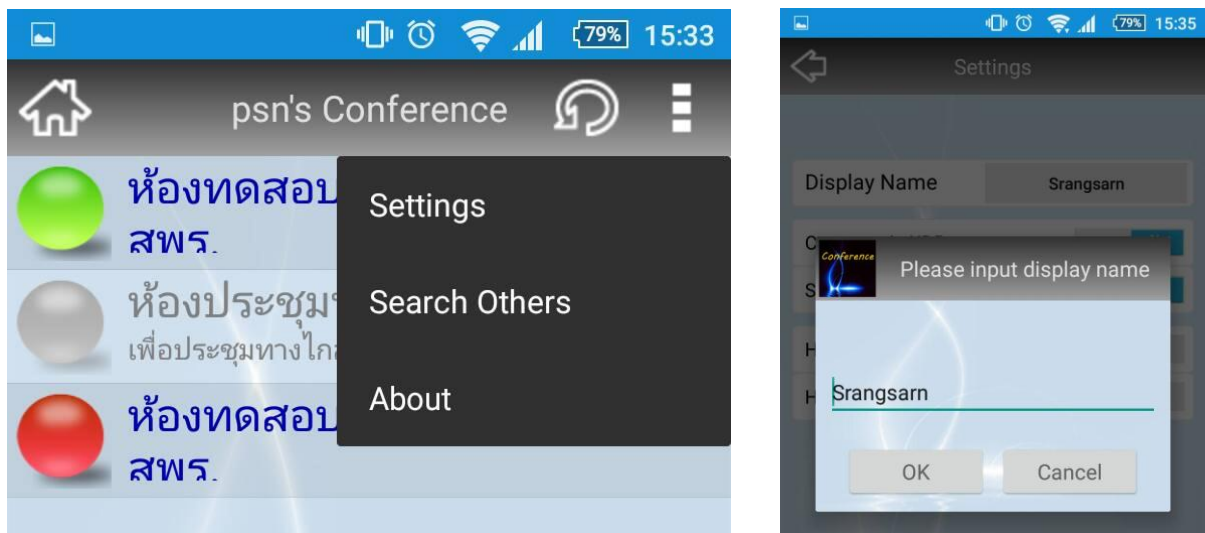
79% 15:33

psn's Conference

ห้องทดสอบ
สพร.

ห้องประชุม
เพื่อประชุมทางไกล

ห้องทดสอบ
สพร.

Settings

Search Others

About

79% 15:35

Settings

Display Name

Srangsarn

C

S

H

H

Conference

Please input display name

Srangsarn

OK

Cancel